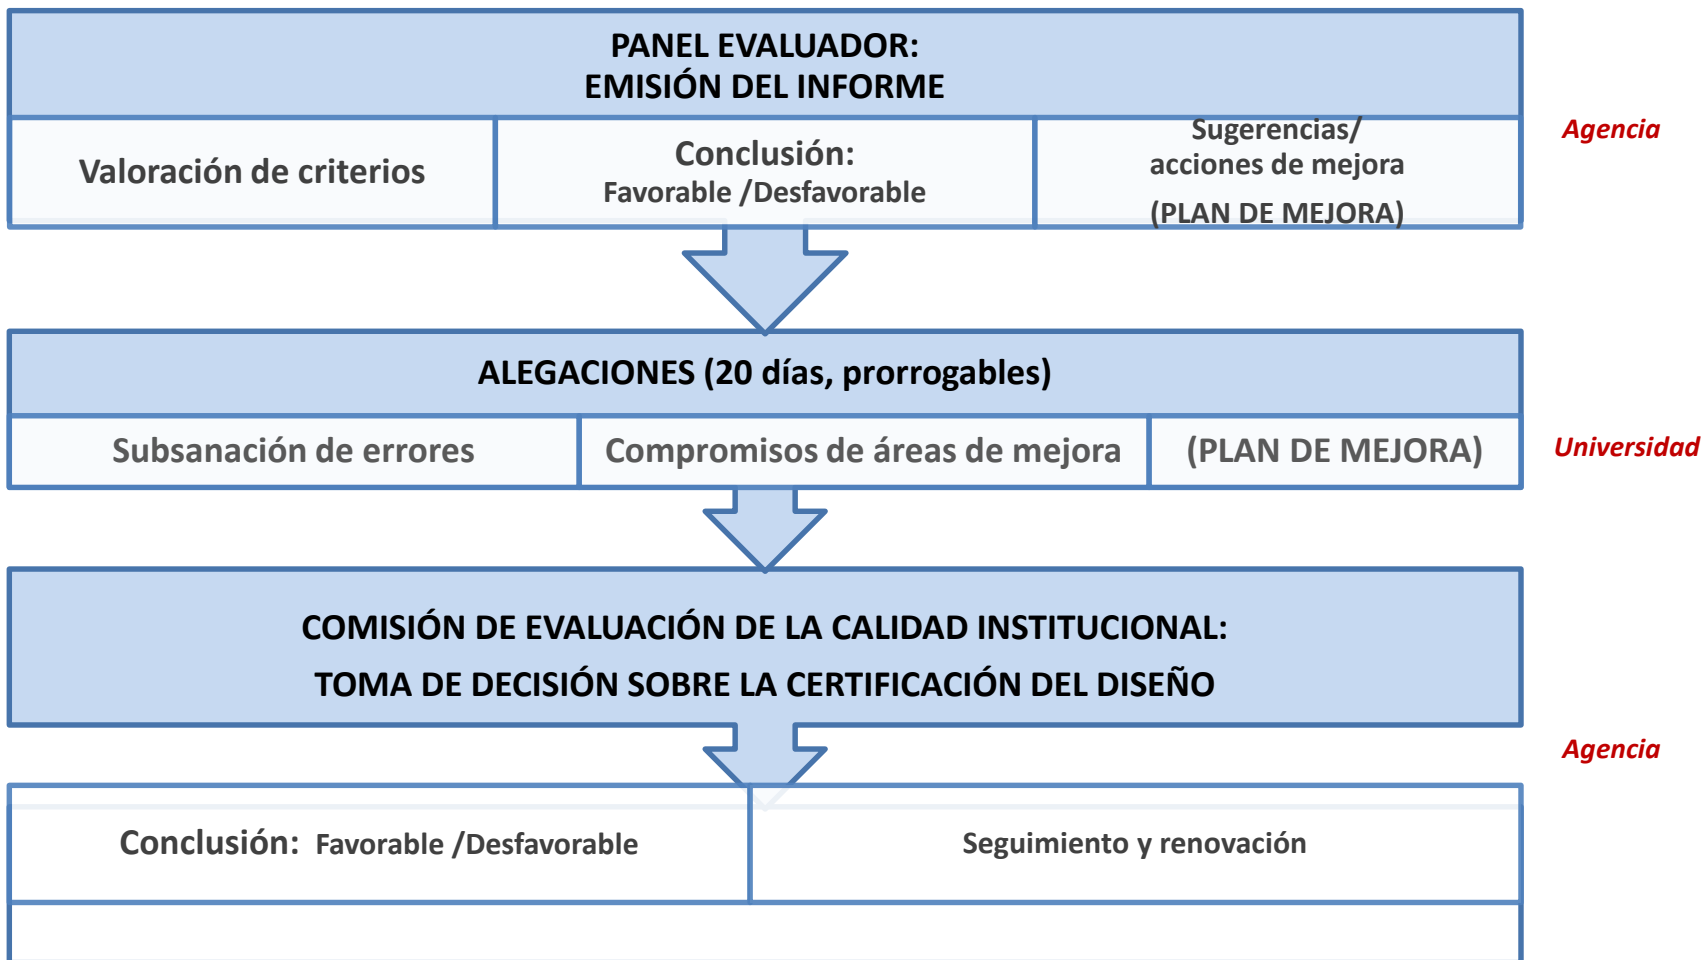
PANEL EVALUADOR:
EMISIÓN DEL INFORME

Valoración de criterios

Conclusión:
Favorable /Desfavorable

Sugerencias/
acciones de mejora
(PLAN DE MEJORA)

Agencia

ALEGACIONES (20 días, prorrogables)

Subsanación de errores

Compromisos de áreas de mejora

(PLAN DE MEJORA)

Universidad

COMISIÓN DE EVALUACIÓN DE LA CALIDAD INSTITUCIONAL:
TOMA DE DECISIÓN SOBRE LA CERTIFICACIÓN DEL DISEÑO

Agencia

Conclusión: Favorable /Desfavorable

Seguimiento y renovación